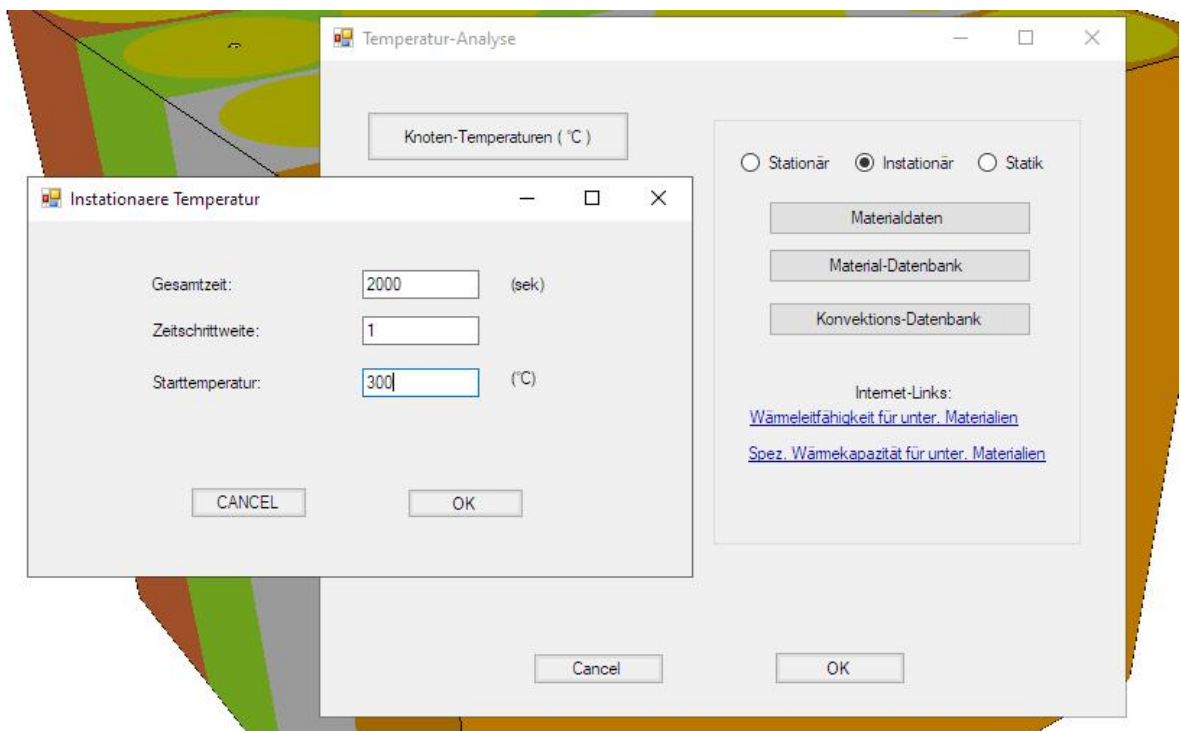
Temperatur-Analyse

Knoten-Temperaturen ( °C )

Stationär  Instationär  Statik

Materialdaten

Material-Datenbank

Konvektions-Datenbank

Internet-Links:

Wärmeleitfähigkeit für unter. Materialien

Spez. Wärmekapazität für unter. Materialien

Cancel

OK

Instationaere Temperatur

Gesamtzeit: 2000 (sek)

Zeitschrittweite: 1

Starttemperatur: 300 (°C)

CANCEL

OK